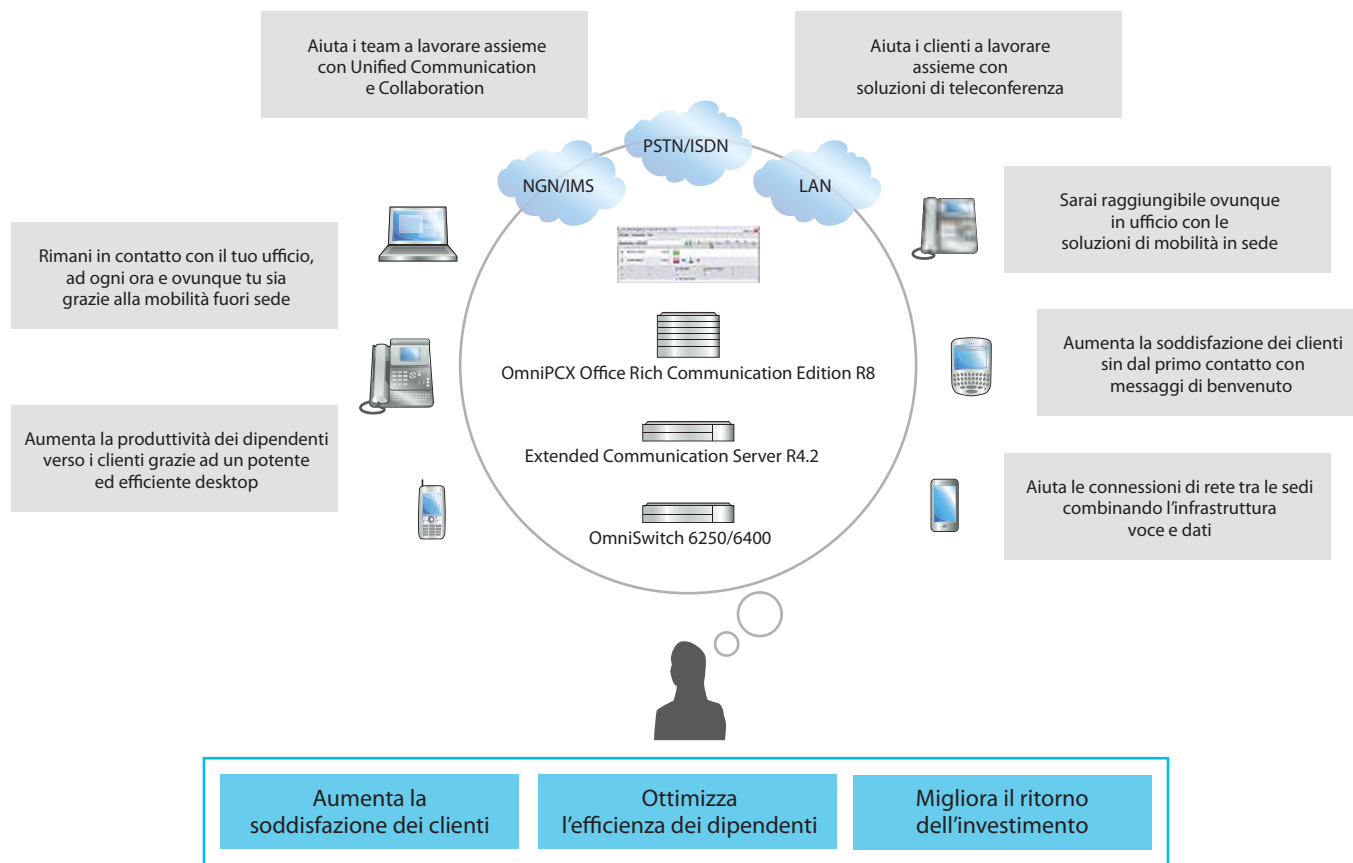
Aiuta i team a lavorare assieme con Unified Communication e Collaboration

Aiuta i clienti a lavorare assieme con soluzioni di teleconferenza

PSTN/ISDN

NGN/IMS

LAN

Sarai raggiungibile ovunque in ufficio con le soluzioni di mobilità in sede

Rimani in contatto con il tuo ufficio, ad ogni ora e ovunque tu sia grazie alla mobilità fuori sede

OmniPCX Office Rich Communication Edition R8

Aumenta la soddisfazione dei clienti sin dal primo contatto con messaggi di benvenuto

Aumenta la produttività dei dipendenti verso i clienti grazie ad un potente ed efficiente desktop

Extended Communication Server R4.2

Aiuta le connessioni di rete tra le sedi combinando l'infrastruttura voce e dati

OmniSwitch 6250/6400

Aumenta la soddisfazione dei clienti

Ottimizza l'efficienza dei dipendenti

Migliora il ritorno dell'investimento